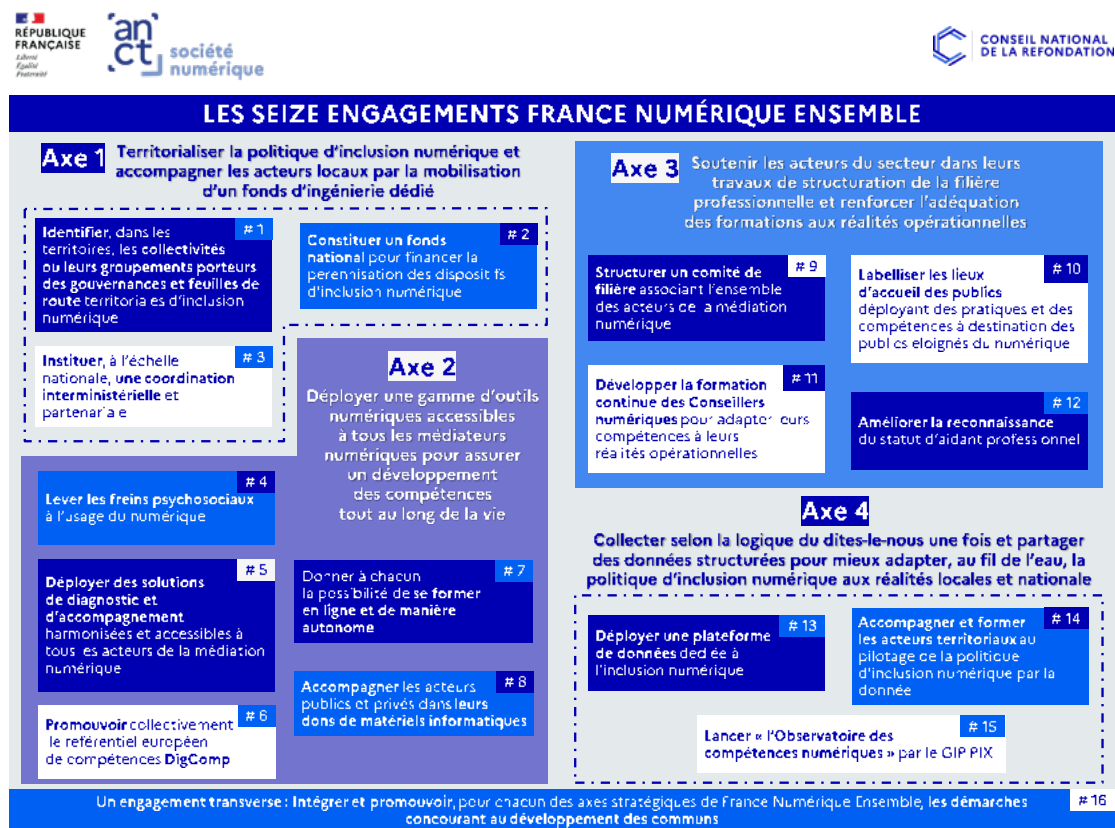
RÉPUBLIQUE FRANÇAISE
Liberté Égalité Fraternité

anct société numérique

CONSEIL NATIONAL DE LA REFONDATION

LES SEIZE ENGAGEMENTS FRANCE NUMÉRIQUE ENSEMBLE

Axe 1 Territorialiser la politique d'inclusion numérique et accompagner les acteurs locaux par la mobilisation d'un fonds d'ingénierie dédié

# 1 Identifier, dans les territoires, les collectivités ou leurs groupements porteurs des gouvernances et feuilles de route territoriales d'inclusion numérique

# 2 Constituer un fonds national pour financer la pérennisation des dispositifs d'inclusion numérique

# 3 Instituer, à l'échelle nationale, une coordination interministérielle et partenariale

Axe 2 Déployer une gamme d'outils numériques accessibles à tous les médiateurs numériques pour assurer un développement des compétences tout au long de la vie

# 4 Lever les freins psychosociaux à l'usage du numérique

# 5 Déployer des solutions de diagnostic et d'accompagnement harmonisées et accessibles à tous les acteurs de la médiation numérique

# 6 Promouvoir collectivement le référentiel européen de compétences DigComp

# 7 Donner à chacun la possibilité de se former en ligne et de manière autonome

# 8 Accompagner les acteurs publics et privés dans leurs dons de matériels informatiques

Axe 3 Soutenir les acteurs du secteur dans leurs travaux de structuration de la filière professionnelle et renforcer l'adéquation des formations aux réalités opérationnelles

# 9 Structurer un comité de filière associant l'ensemble des acteurs de la médiation numérique

# 10 Labelliser les lieux d'accueil des publics déployant des pratiques et des compétences à destination des publics éloignés du numérique

# 11 Développer la formation continue des Conseillers numériques pour adapter leurs compétences à leurs réalités opérationnelles

# 12 Améliorer la reconnaissance du statut d'aidant professionnel

Axe 4 Collecter selon la logique du dites-le-nous une fois et partager des données structurées pour mieux adapter, au fil de l'eau, la politique d'inclusion numérique aux réalités locales et nationale

# 13 Déployer une plateforme de données dédiée à l'inclusion numérique

# 14 Accompagner et former les acteurs territoriaux au pilotage de la politique d'inclusion numérique par la donnée

# 15 Lancer « l'Observatoire des compétences numériques » par le GIP PIX

Un engagement transverse : Intégrer et promouvoir, pour chacun des axes stratégiques de France Numérique Ensemble, les démarches concourant au développement des communs # 16